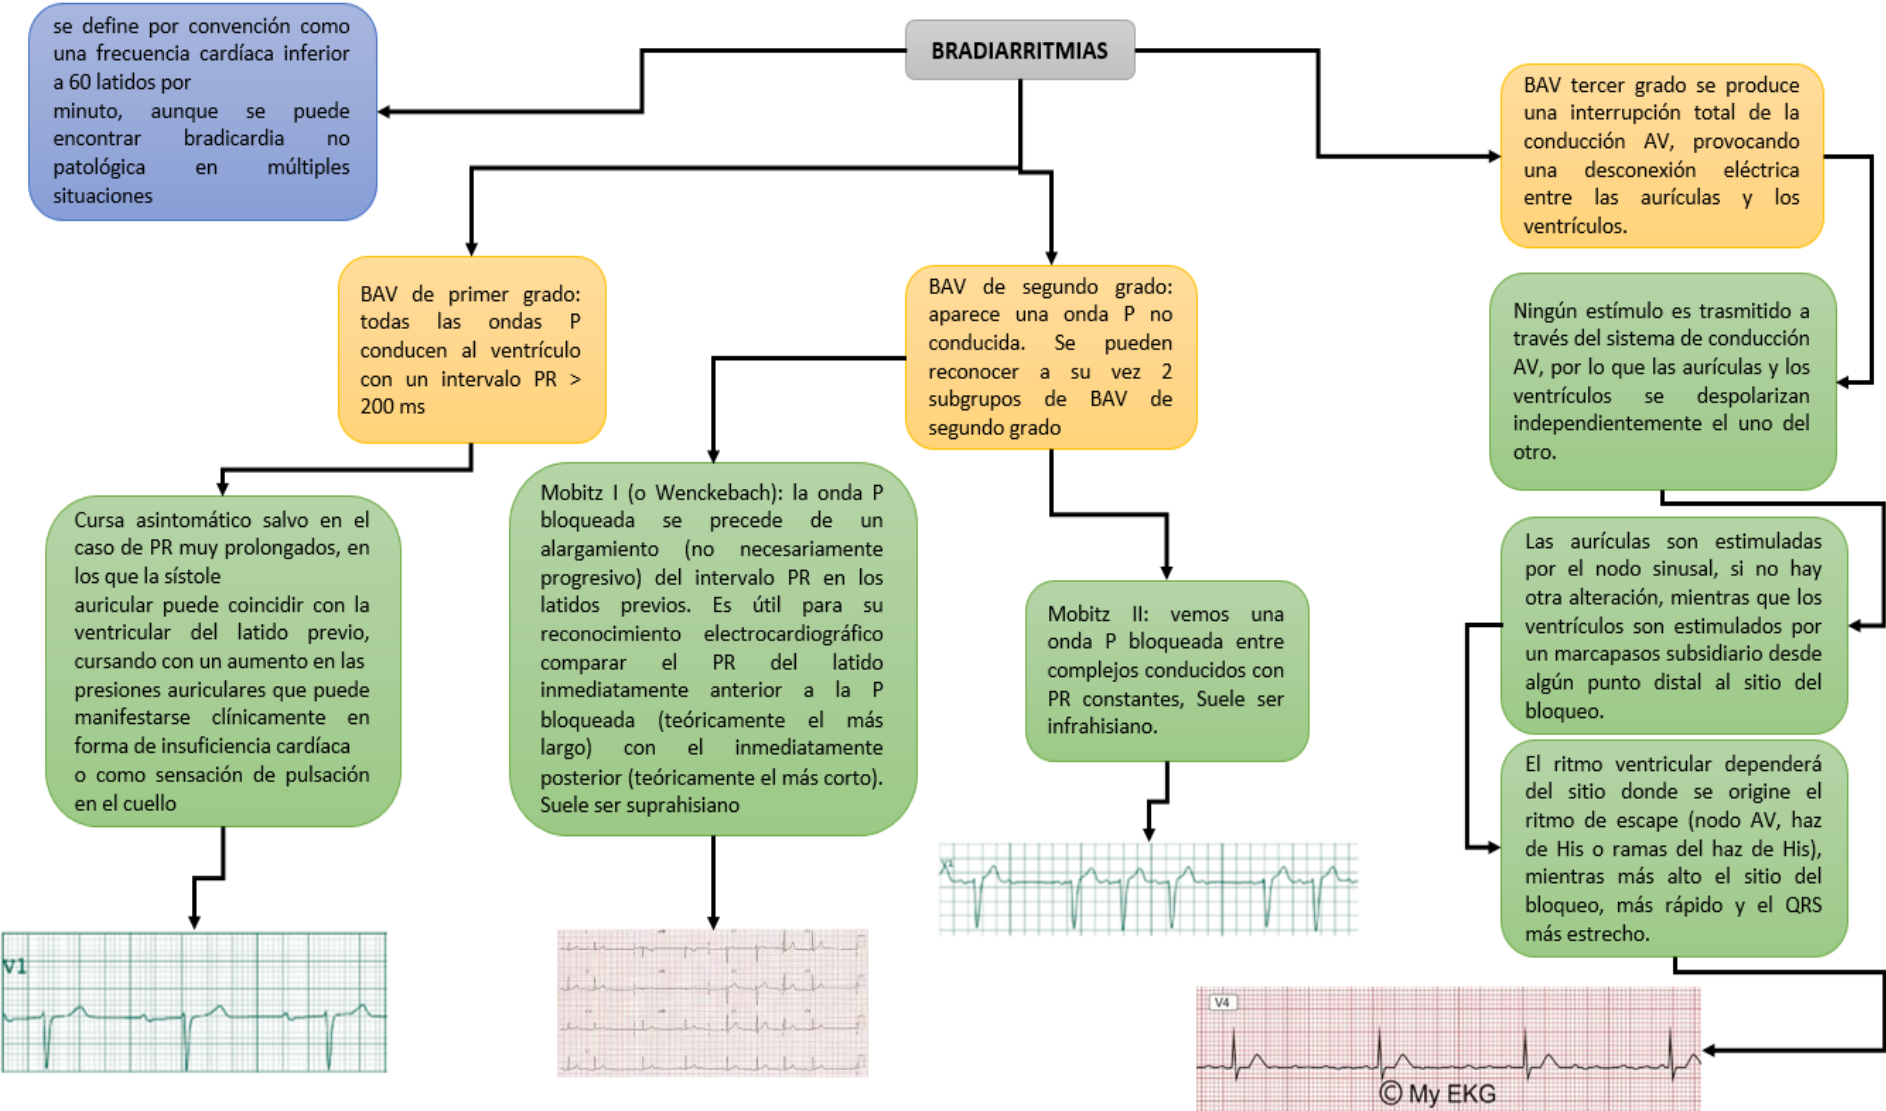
BRADIARRITMIAS

se define por convención como una frecuencia cardíaca inferior a 60 latidos por minuto, aunque se puede encontrar bradicardia no patológica en múltiples situaciones

BAV de primer grado: todas las ondas P conducen al ventrículo con un intervalo PR > 200 ms

Cursa asintomático salvo en el caso de PR muy prolongados, en los que la sístole auricular puede coincidir con la ventricular del latido previo, cursando con un aumento en las presiones auriculares que puede manifestarse clínicamente en forma de insuficiencia cardíaca o como sensación de pulsación en el cuello

V1

BAV de segundo grado: aparece una onda P no conducida. Se pueden reconocer a su vez 2 subgrupos de BAV de segundo grado

Mobitz I (o Wenckebach): la onda P bloqueada se precede de un alargamiento (no necesariamente progresivo) del intervalo PR en los latidos previos. Es útil para su reconocimiento electrocardiográfico comparar el PR del latido inmediatamente anterior a la P bloqueada (teóricamente el más largo) con el inmediatamente posterior (teóricamente el más corto). Suele ser suprahisiano

Mobitz II: vemos una onda P bloqueada entre complejos conducidos con PR constantes, Suele ser infrahisiano.

X1

BAV tercer grado se produce una interrupción total de la conducción AV, provocando una desconexión eléctrica entre las aurículas y los ventrículos.

Ningún estímulo es trasmitido a través del sistema de conducción AV, por lo que las aurículas y los ventrículos se despolarizan independientemente el uno del otro.

Las aurículas son estimuladas por el nodo sinusal, si no hay otra alteración, mientras que los ventrículos son estimulados por un marcapasos subsidiario desde algún punto distal al sitio del bloqueo.

El ritmo ventricular dependerá del sitio donde se origine el ritmo de escape (nodo AV, haz de His o ramas del haz de His), mientras más alto el sitio del bloqueo, más rápido y el QRS más estrecho.

V4

© My EKG